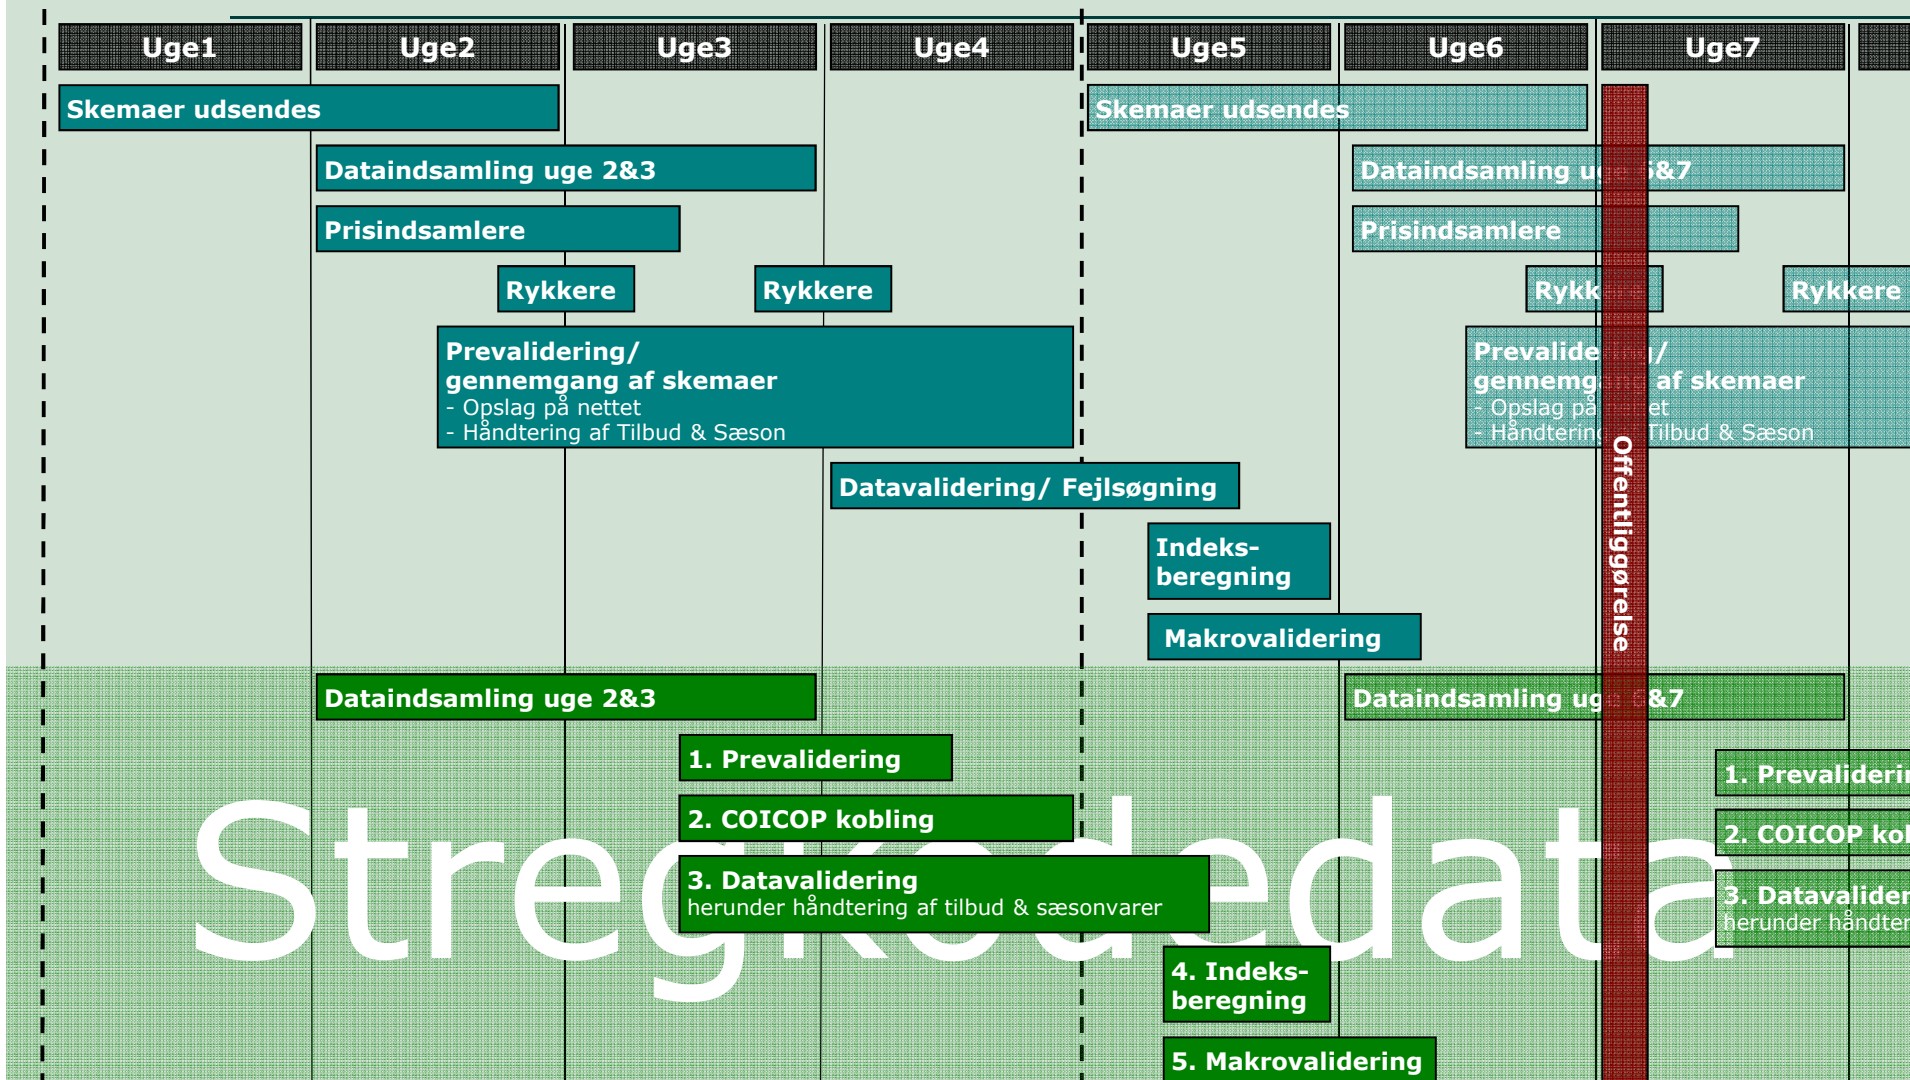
Uge1 Uge2 Uge3 Uge4 Uge5 Uge6 Uge7

Skemaer udsendes

Dataindsamling uge 2&3

Prisindsamlere

Rykkere

Rykkere

Prevalidering/ gennemgang af skemaer
- Opslag på nettet
- Håndtering af Tilbud & Sæson

Datavalidering/ Fejlsøgning

Indeks-beregning

Makrovalidering

Skemaer udsendes

Dataindsamling u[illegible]&7

Prisindsamlere

Rykk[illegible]

Rykkere

Prevalide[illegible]/ gennemg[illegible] af skemaer
- Opslag på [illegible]et
- Håndtering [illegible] Tilbud & Sæson

Offentliggørelse

Stregkodedata

Dataindsamling uge 2&3

1. Prevalidering

2. COICOP kobling

3. Datavalidering
herunder håndtering af tilbud & sæsonvarer

4. Indeks-beregning

5. Makrovalidering

Dataindsamling ug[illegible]&7

1. Prevaliderin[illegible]

2. COICOP kol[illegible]

3. Datavalider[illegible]
herunder håndter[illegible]